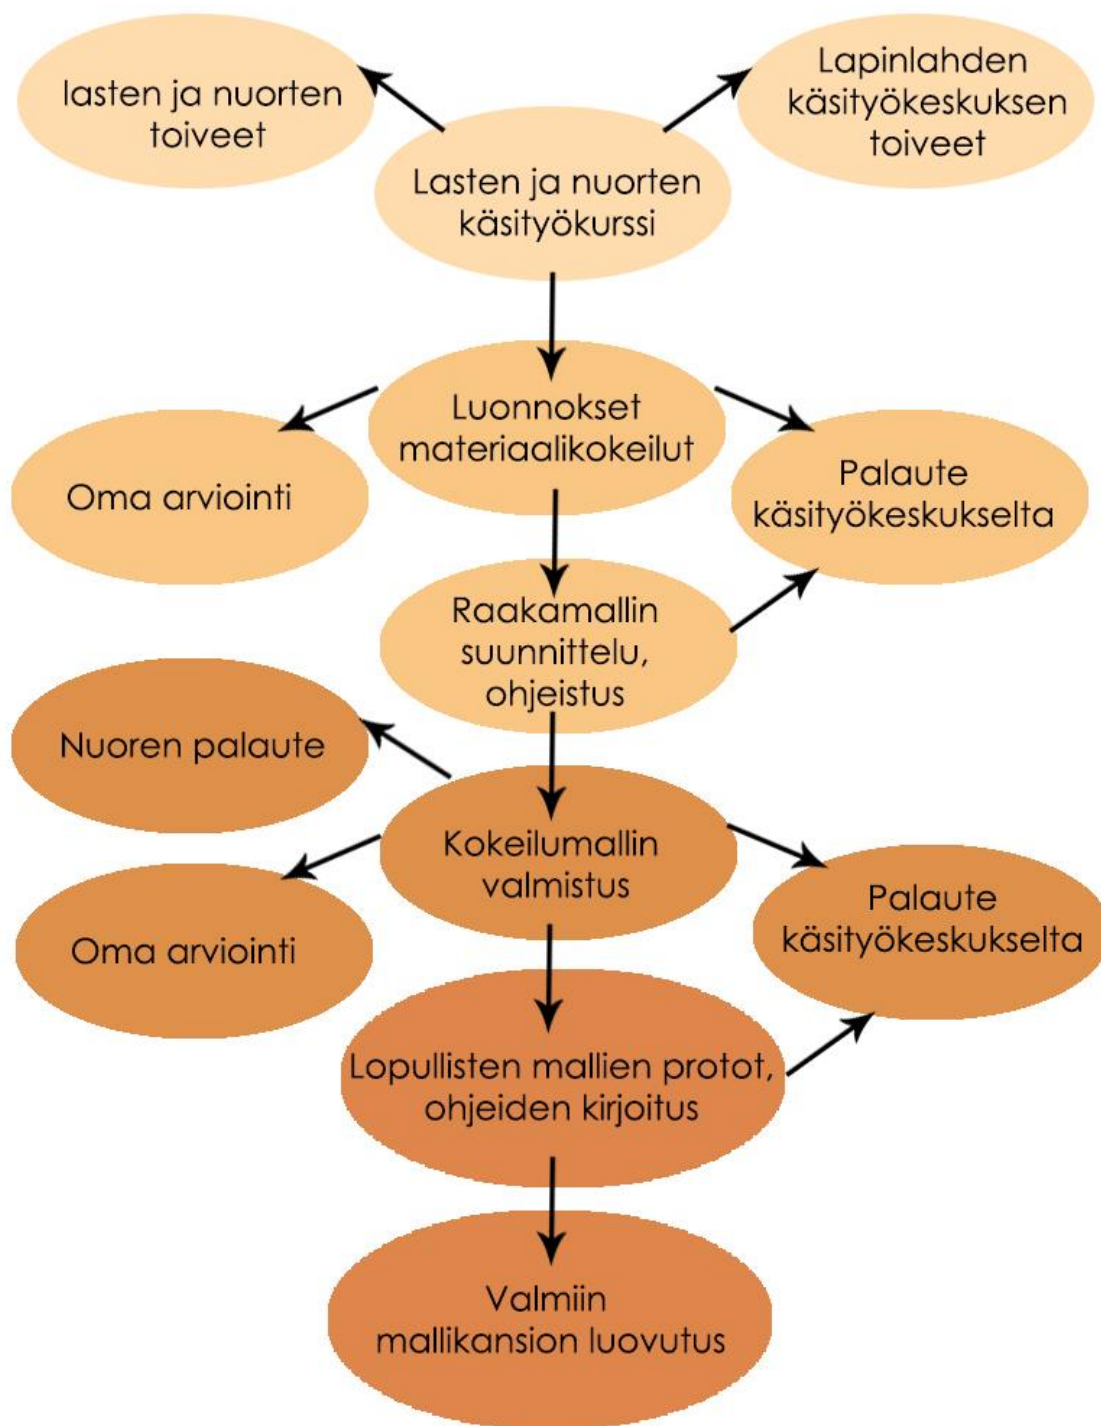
lasten ja nuorten toiveet

Lapinlahden käsityökeskuksen toiveet

Lasten ja nuorten käsityökurssi

Luonnokset materiaalikokeilut

Oma arviointi

Palaute käsityökeskukselta

Raakamallin suunnittelu, ohjeistus

Nuoren palaute

Kokeilumallin valmistus

Oma arviointi

Palaute käsityökeskukselta

Lopullisten mallien protot, ohjeiden kirjoitus

Valmiin mallikansion luovutus